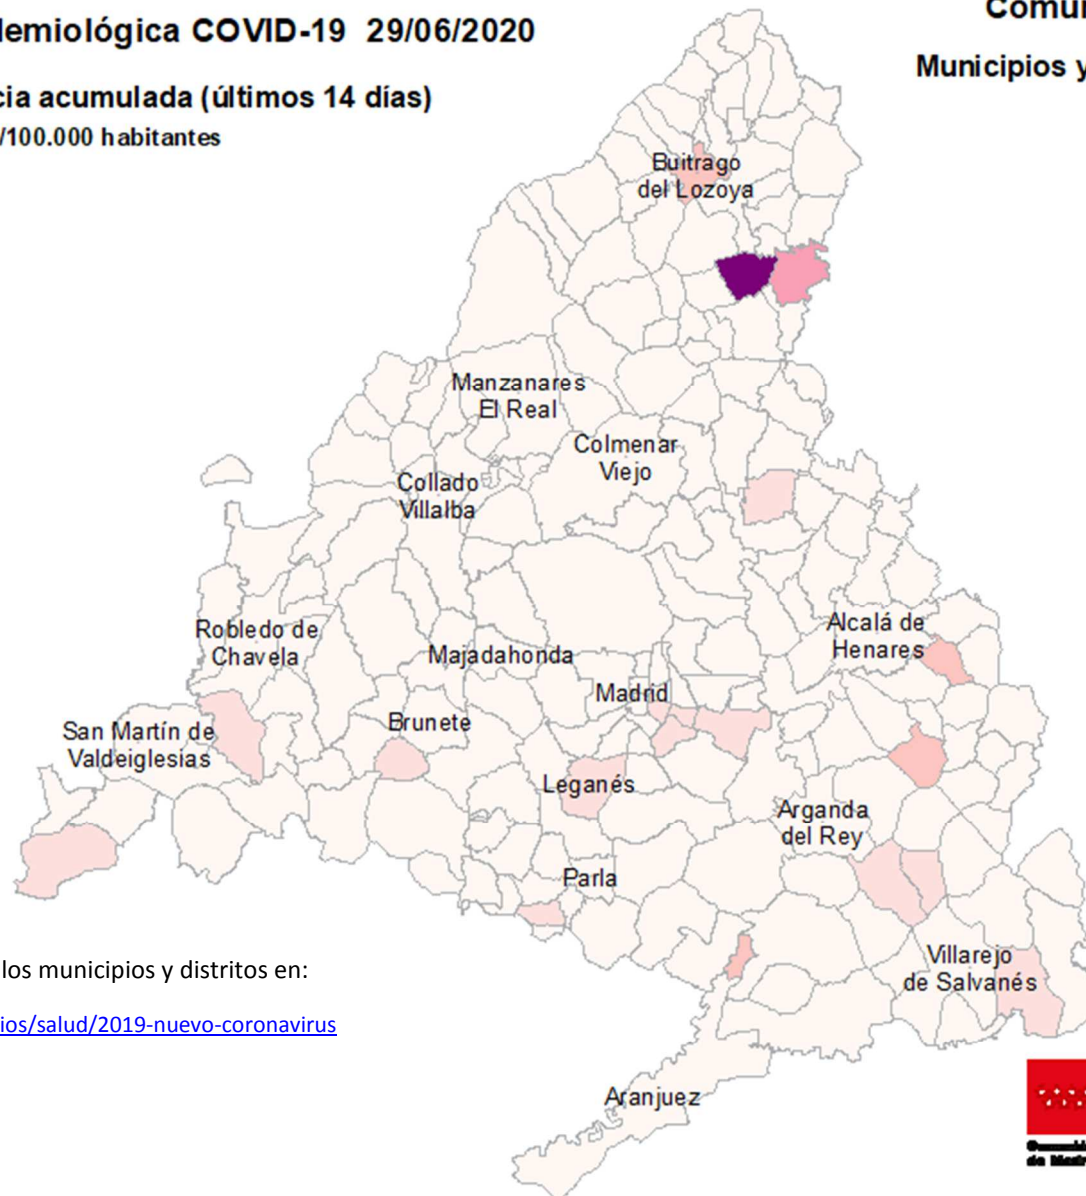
lemiológica COVID-19 29/06/2020

cia acumulada (últimos 14 días)

/100.000 habitantes

Comu

Municipios y

Buitrago del Lozoya

Manzanares El Real

Colmenar Viejo

Collado Villalba

Robledo de Chavela

Majadahonda

Alcalá de Henares

Madrid

San Martín de Valdeiglesias

Brunete

Leganés

Arganda del Rey

Parla

Villarejo de Salvanés

Aranjuez

los municipios y distritos en:

ios/salud/2019-nuevo-coronavirus

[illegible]